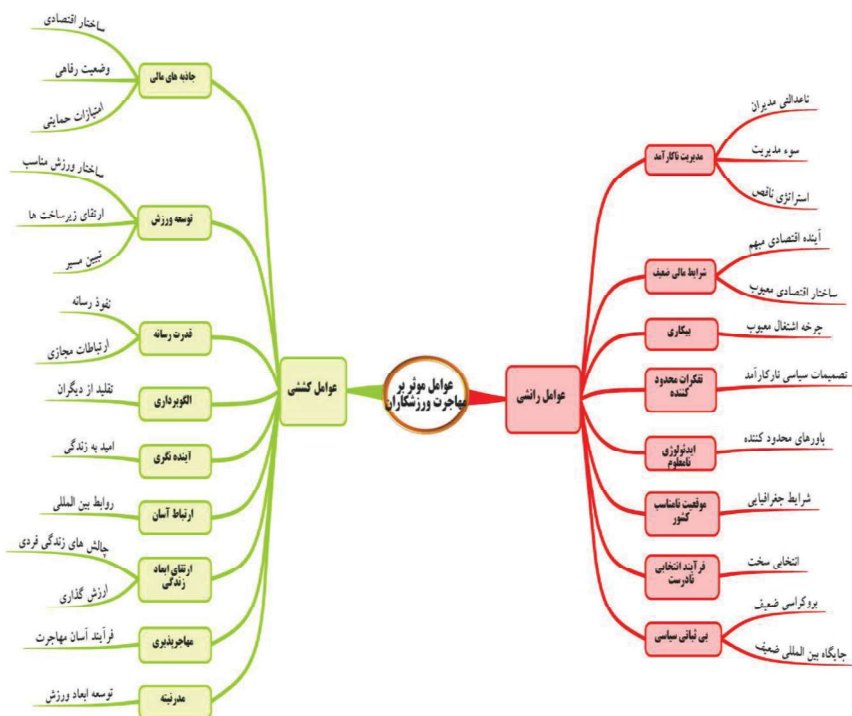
عوامل موثر بر مهاجرت ورزشکاران

عوامل کششی

جاذبه های مالی
ساختار اقتصادی
وضعیت رفاهی
امتیازات حمایتی

توسعه ورزش
ساختار ورزش مناسب
ارتقای زیرساخت ها
تبیین مسیر

قدرت رسانه
نفوذ رسانه
ارتباطات مجازی

الگوبرداری
تقلید از دیگران

آینده نگری
امید به زندگی

ارتباط آسان
روابط بین المللی

ارتقای ابعاد زندگی
چالش های زندگی فردی
ارزش گذاری

مهاجرپذیری
فرآیند آسان مهاجرت

مدرنیته
توسعه ابعاد ورزش

عوامل رانشی

مدیریت ناکارآمد
ناعدالتی مدیران
سوء مدیریت
استراتژی ناقص

شرایط مالی ضعیف
آینده اقتصادی مبهم
ساختار اقتصادی معیوب

بیکاری
چرخه اشتغال معیوب

تفکرات محدود کننده
تصمیمات سیاسی ناکارآمد

ایدئولوژی نامعلوم
باورهای محدود کننده

موقعیت نامناسب کشور
شرایط جغرافیایی

فرآیند انتخابی نادرست
انتخابی سخت

بی ثباتی سیاسی
بروکراسی ضعیف
جایگاه بین المللی ضعیف